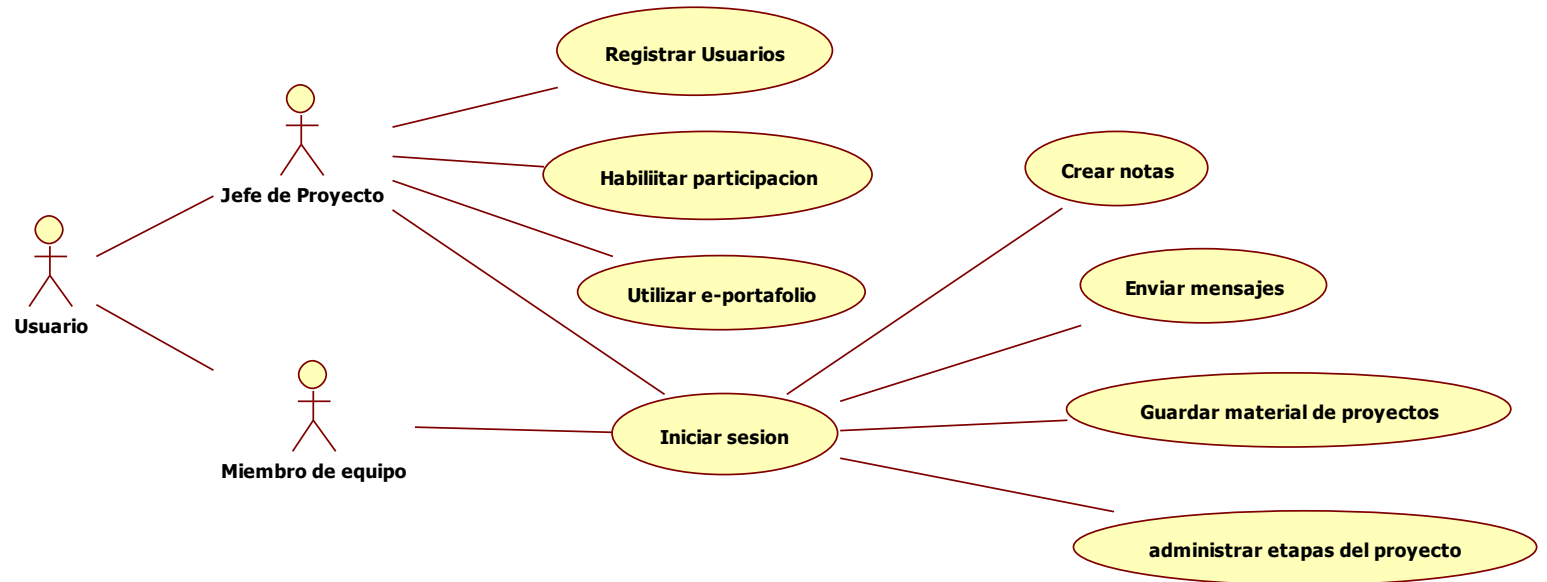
Registrar Usuarios

Jefe de Proyecto

Habiliitar participacion

Crear notas

Usuario

Utilizar e-portafolio

Enviar mensajes

Miembro de equipo

Iniciar sesion

Guardar material de proyectos

administrar etapas del proyecto